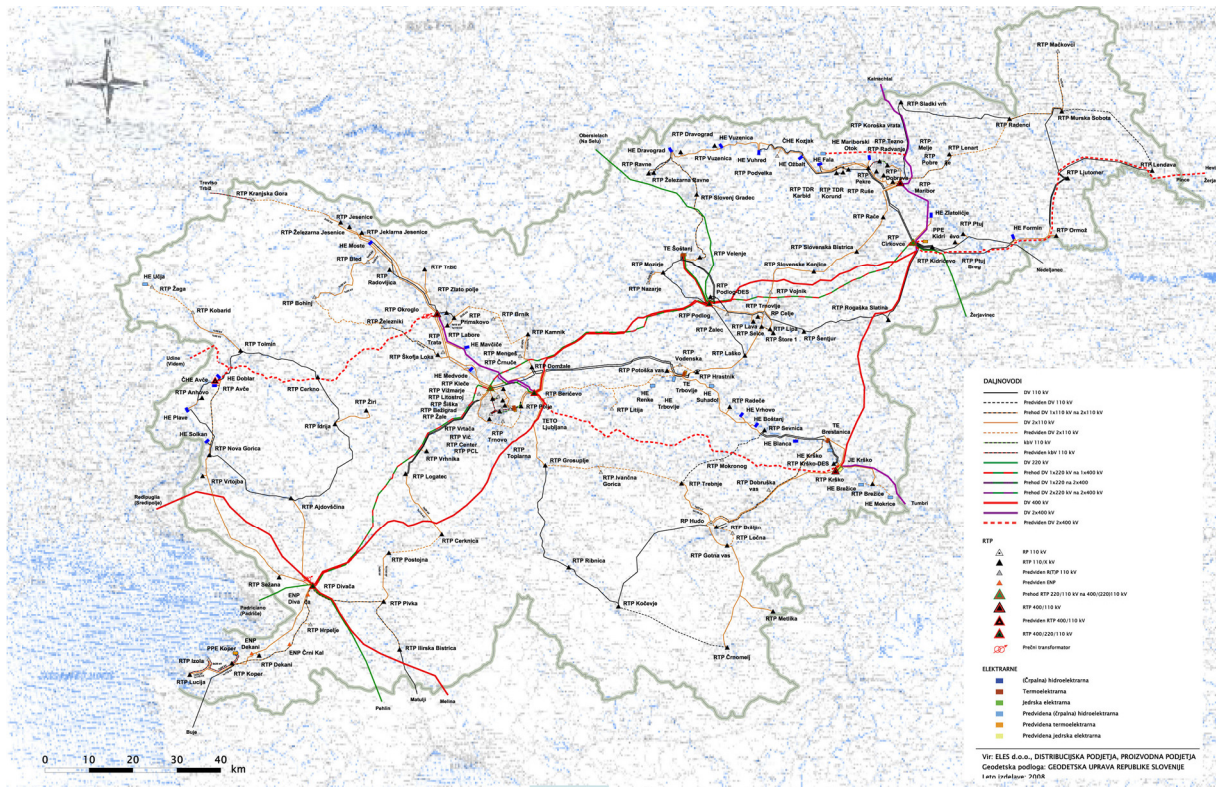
RTP Mačkovci
Kainachtal
RTP Sladki vrh
RTP Murska Sobota
RTP Radenci
RTP Koroška vrata
Oberleitsch (Na Selu)
RTP Dravograd
HE Vuzenica
ČHE Kozjak
HE Mariborski Otok
RTP Tezno
RTP Merja
RTP Lenart
HE Dravograd
RTP Ravne
RTP Vuzenica
HE Vuhred
HE Ožbolt
HE Fala
RTP Radvanje
RTP Pekre
RTP Dobrava
RTP Pobrežje
RTP Železarna Ravne
RTP Podvelka
RTP Maribor
RTP Ljutomer
RTP Lendava
RTP TDR Kerbid
RTP TDR Korund
RTP Ruše
RTP Slovenj Gradec
Trbiž
RTP Kranjska Gora
RTP Rače
HE Zlatoličje
RTP Ptuj
RTP Jesenice
RTP Železarna Jesenice
RTP Jeklarna Jesenice
HE Moste
TE Šoštanj
RTP Velenje
RTP Slovenska Bistrica
PPE Kidričevo
HE Formin
RTP Ormož
RTP Bled
RTP Radovljica
RTP Tržič
RTP Mozirje
RTP Nazarje
RTP Podlog-DES
RTP Slovenske Konjice
RTP Cirkovce
RTP Kidričevo
RTP Ptuj Breg
Nedeljanec
HE Učja
RTP Žaga
RTP Bohinj
RTP Zlato polje
RTP Brnik
RTP Trnovlje
RTP Vojnik
RTP Kobarid
RTP Okroglo
RTP Primskovo
RTP Podlog
RTP Celje
RTP Rogaška Slatina
RTP Tolmin
RTP Labore
RTP Kamnik
RTP Žalec
RTP Lava
RTP Selce
RTP Lipa
RTP Štore 1
RTP Šentjur
Žerjavinec
Udine (Videm)
ČHE Avče
HE Doblar
RTP Anhovo
RTP Avče
RTP Cerkno
RTP Škofja Loka
HE Mavčiče
RTP Mengeš
RTP Črnuče
RTP Domžale
RTP Vodenska
RTP Hrastnik
RTP Laško
HE Medvode
RTP Kleče
RTP Vižmarje
RTP Litostroj
RTP Šiška
RTP Bežigrad
RTP Žale
RTP Vrtača
RTP Vič
RTP Center
RTP PCL
RTP Potoška vas
HE Plave
RTP Žiri
RTP Beričevo
TE Trbovlje
HE Renke
HE Trbovlje
RTP Litija
HE Suhadol
HE Vrhovo
RTP Radeče
HE Boštanj
RTP Sevnica
TE Brestanica
HE Solkan
RTP Idrija
TETO Ljubljana
RTP Polje
RTP Trnovo
RTP Toplarna
RTP Vrhnika
HE Blanca
HE Krško
RTP Krško-DES
JE Krško
RTP Nova Gorica
RTP Mokronog
RTP Krško
RTP Brežice
HE Brežice
HE Mokrice
Tumbri
RTP Vrtojba
RTP Grosuplje
RTP Ivančna Gorica
RTP Trebnje
RTP Dobruška vas
Redipuglia (Sredipolje)
RTP Ajdovščina
RTP Logatec
RP Hudo
RTP Bršljin
RTP Ločna
RTP Postojna
RTP Cerknica
RTP Ribnica
RTP Gotna vas
RTP Sežana
RTP Divača
ENP Divača
Padriciano (Padriče)
RTP Pivka
RTP Kočevje
RTP Metlika
PPE Koper
ENP Dekani
RTP Hrpelje
ENP Črni Kal
RTP Izola
RTP Dekani
RTP Koper
RTP Lucija
RTP Ilirska Bistrica
RTP Črnomelj
Buje
Pehlin
Matulji
Melina
0 10 20 30 40 km

DALJNOVODI
DV 110 kV
Predviden DV 110 kV
Prehod DV 1x110 kV na 2x110 kV
DV 2x110 kV
Predviden DV 2x110 kV
kbV 110 kV
Predviden kbV 110 kV
DV 220 kV
Prehod DV 1x220 kV na 1x400 kV
Prehod DV 1x220 na 2x400
Prehod DV 2x220 kV na 2x400 kV
DV 400 kV
DV 2x400 kV
Predviden DV 2x400 kV

RTP
RP 110 kV
RTP 110/X kV
Predviden R/TP 110 kV
Predviden ENP
Prehod RTP 220/110 kV na 400/(220)110 kV
RTP 400/110 kV
Predviden RTP 400/110 kV
RTP 400/220/110 kV
Prečni transformator

ELEKTRARNE
(Črpalna) hidroelektrarna
Termoelektrarna
Jedrska elektrarna
Predvidena (Črpalna) hidroelektrarna
Predvidena termoelektrarna
Predvidena jedrska elektrarna

Vir: ELES d.o.o., DISTRIBUCIJSKA PODJETJA, PROIZVODNA PODJETJA
Geodetska podloga: GEODETSKA UPRAVA REPUBLIKE SLOVENIJE
Leto izdelave: 2008